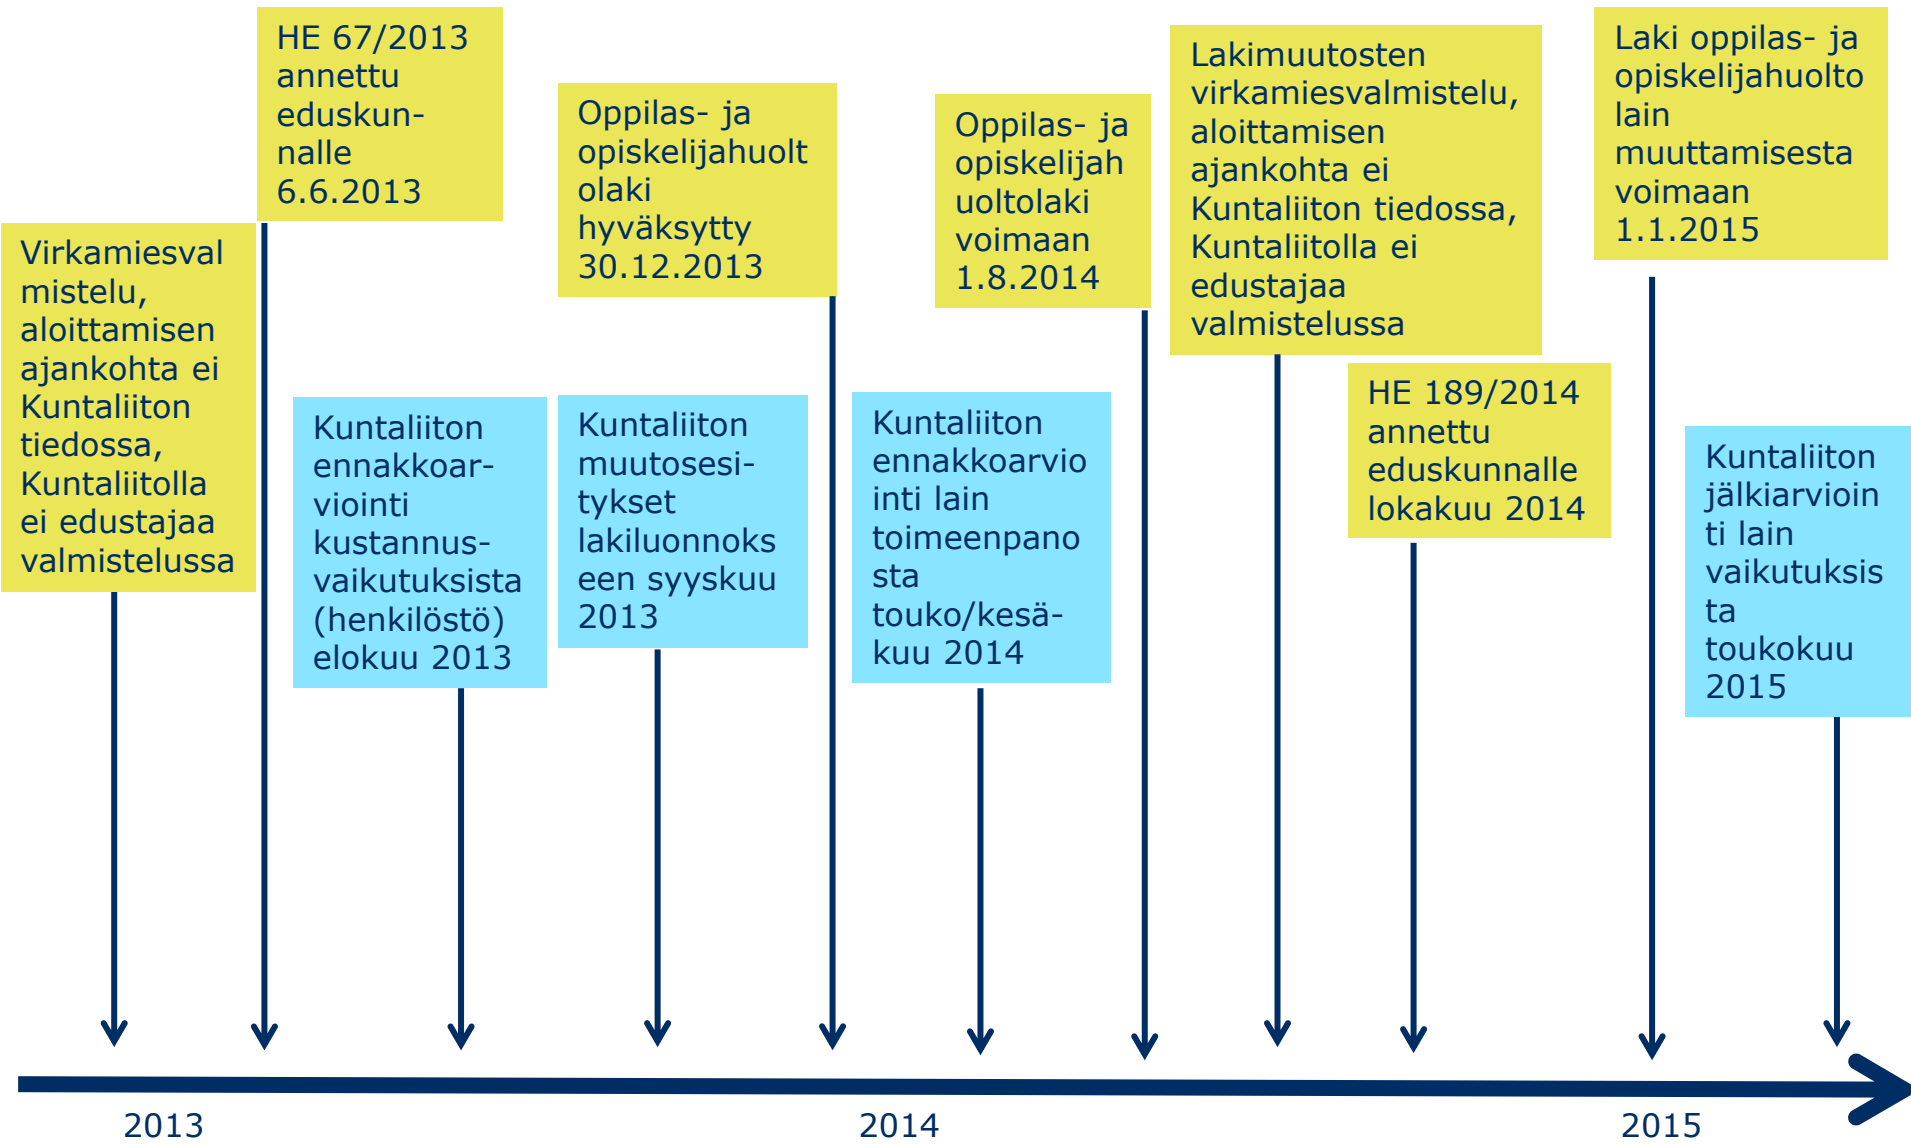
HE 67/2013 annettu eduskunnalle 6.6.2013

Oppilas- ja opiskelijahuoltolaki hyväksytty 30.12.2013

Oppilas- ja opiskelijahuoltolaki voimaan 1.8.2014

Lakimuutosten virkamiesvalmistelu, aloittamisen ajankohta ei Kuntaliiton tiedossa, Kuntaliitolla ei edustajaa valmistelussa

Laki oppilas- ja opiskelijahuolto lain muuttamisesta voimaan 1.1.2015

Virkamiesvalmistelu, aloittamisen ajankohta ei Kuntaliiton tiedossa, Kuntaliitolla ei edustajaa valmistelussa

Kuntaliiton ennakkoarviointi kustannusvaikutuksista (henkilöstö) elokuu 2013

Kuntaliiton muutosesitykset lakiluonnokseen syyskuu 2013

Kuntaliiton ennakkoarviointi lain toimeenpanosta touko/kesäkuu 2014

HE 189/2014 annettu eduskunnalle lokakuu 2014

Kuntaliiton jälkiarviointi lain vaikutuksista toukokuu 2015

2013

2014

2015